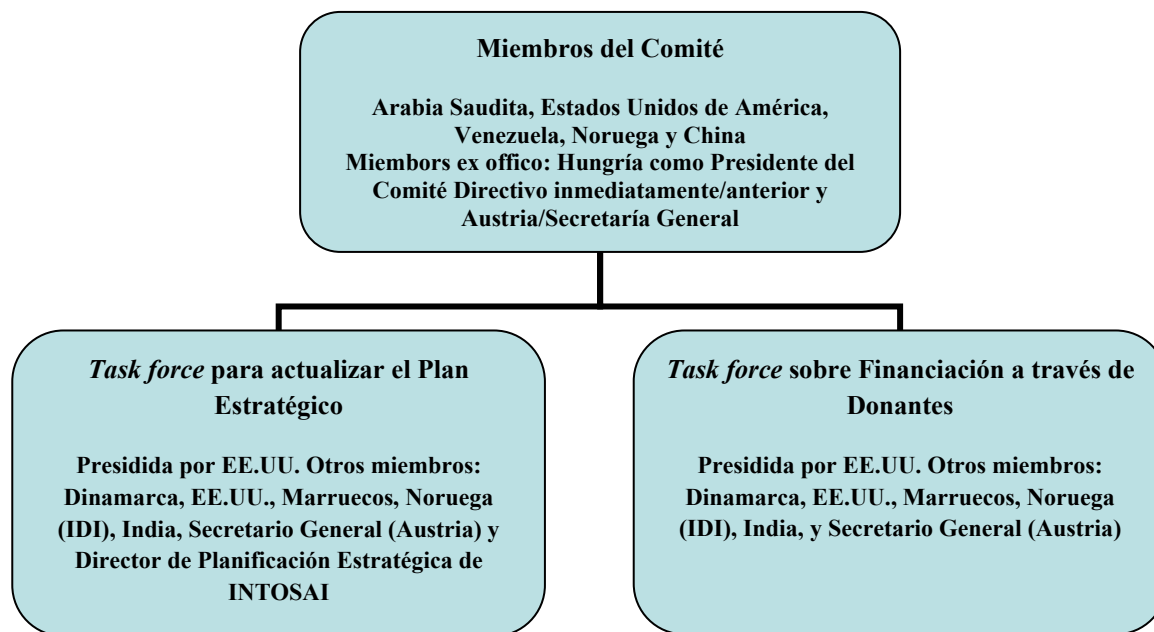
Miembros del Comité

Arabia Saudita, Estados Unidos de América, Venezuela, Noruega y China
Miembors ex offico: Hungría como Presidente del Comité Directivo inmediatamente/anterior y Austria/Secretaría General

Task force para actualizar el Plan Estratégico

Presidida por EE.UU. Otros miembros: Dinamarca, EE.UU., Marruecos, Noruega (IDI), India, Secretario General (Austria) y Director de Planificación Estratégica de INTOSAI

Task force sobre Financiación a través de Donantes

Presidida por EE.UU. Otros miembros: Dinamarca, EE.UU., Marruecos, Noruega (IDI), India, y Secretario General (Austria)